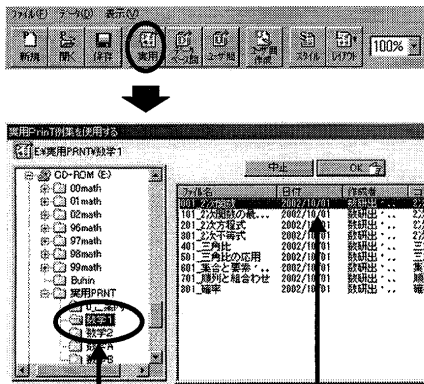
ファイル(F) データ(D) 表示(V)

新規 開く 保存 実用 ユーザ問 作成 スタイル レイアウト 100%

実用PrinT例集を使用する

E:¥実用PRNT¥数学1

中止 OK

CD-ROM (E:)
00math
01math
02math
96math
97math
98math
99math
Buhin
実用PRNT
数学1
数学2

| ファイル名 | 日付 | 作成者 |
|---|---|---|
| 101_2次関数 | 2002/10/01 | 数研出・・ |
| 101_2次関数の最・・ | 2002/10/01 | 数研出・・ |
| 201_2次方程式 | 2002/10/01 | 数研出・・ |
| 301_2次不等式 | 2002/10/01 | 数研出・・ |
| 401_三角比 | 2002/10/01 | 数研出・・ |
| 501_三角比の応用 | 2002/10/01 | 数研出・・ |
| 601_集合と要素・・ | 2002/10/01 | 数研出・・ |
| 701_順列と組合わせ | 2002/10/01 | 数研出・・ |
| 801_確率 | 2002/10/01 | 数研出・・ |